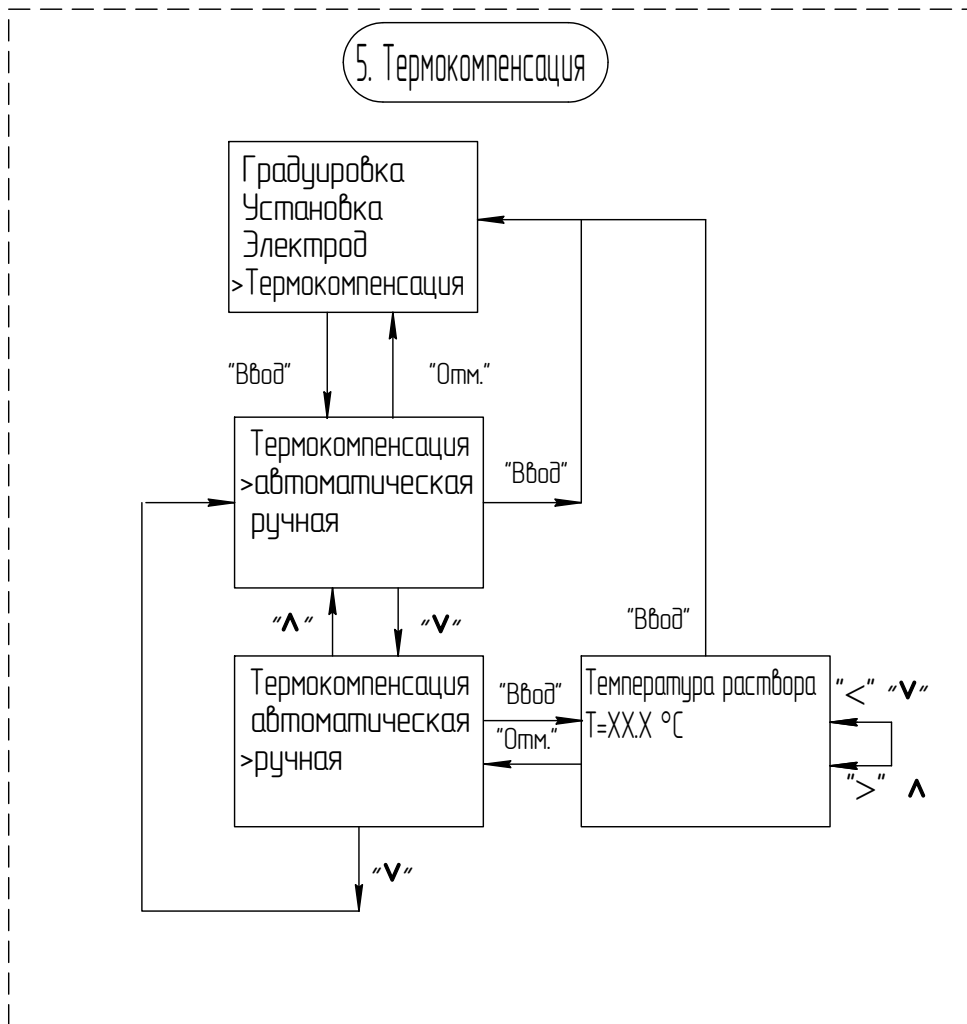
5. Термокомпенсация

Градуировка
Установка
Электрод
>Термокомпенсация

"Ввод"

"Отм."

Термокомпенсация
>автоматическая
ручная

"Ввод"

"Λ"

"V"

"Ввод"

Термокомпенсация
автоматическая
>ручная

"Ввод"

"Отм."

Температура раствора
T=XX.X °C

"<" "V"

">" Λ

"V"